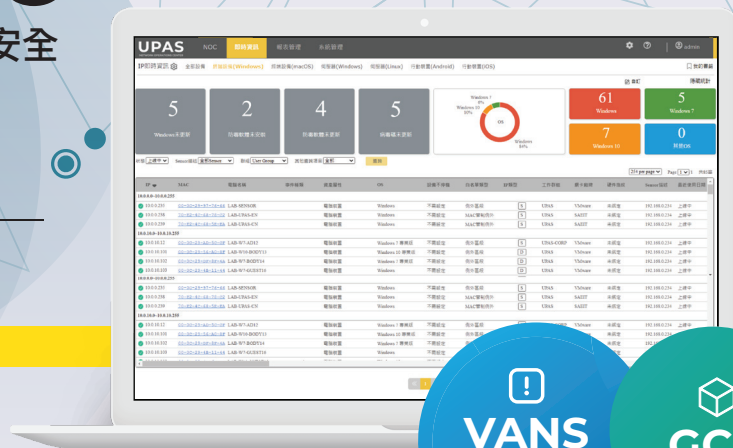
安全

UPAS NOC 即時資訊 報表管理 系統管理 admin

IP即時資訊 全部設備 終端設備(Windows) 終端設備(macOS) 伺服器(Windows) 伺服器(Linux) 行動裝置(Android) 行動裝置(iOS)

5 Windows未更新
2 防毒軟體未安裝
4 防毒軟體未更新
5 純服端未更新

Windows 10
Windows 7
0%
Windows

61 Windows
5 Windows 7
7 Windows 10
0 其他OS

篩選

IP MAC 電腦名稱 硬件種類 裝置屬性 OS 防毒軟體 工作群組 使用者 最近登入 最後更新日期

10.0.0.0-10.0.0.255
10.0.0.251 LAB-SENSOR 電腦裝置 Windows 不需安裝 UPAS VMware
10.0.0.250 LAB-UPAS-EN 電腦裝置 Windows 不需安裝 MAC實體不符 UPAS SAGIT
10.0.0.249 LAB-UPAS-CN 電腦裝置 Windows 不需安裝 UPAS VMware

10.0.10.0-10.0.10.255
10.0.10.12 LAB-W7-AD12 電腦裝置 Windows 7 專業版 不需安裝 UPAS-CORP VMware
10.0.10.101 LAB-W10-BODY11 電腦裝置 Windows 10 專業版 不需安裝 MAC實體不符 UPAS VMware
10.0.10.102 LAB-W7-BODY14 電腦裝置 Windows 7 專業版 不需安裝 UPAS VMware
10.0.10.103 LAB-W7-GUEST16 電腦裝置 Windows 7 專業版 不需安裝 UPAS VMware

VANS
GC